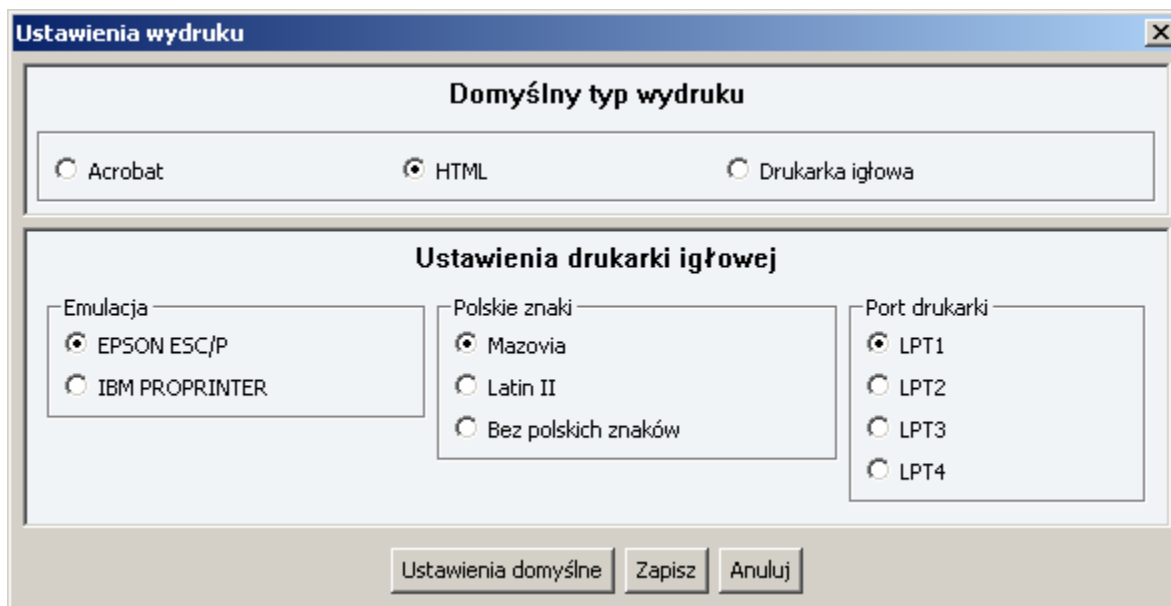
Ustawienia wydruku

Domyślny typ wydruku

Acrobat

HTML

Drukarka igłowa

Ustawienia drukarki igłowej

Emulacja

EPSON ESC/P

IBM PROPRINTER

Polskie znaki

Mazovia

Latin II

Bez polskich znaków

Port drukarki

LPT1

LPT2

LPT3

LPT4

Ustawienia domyślne

Zapisz

Anuluj